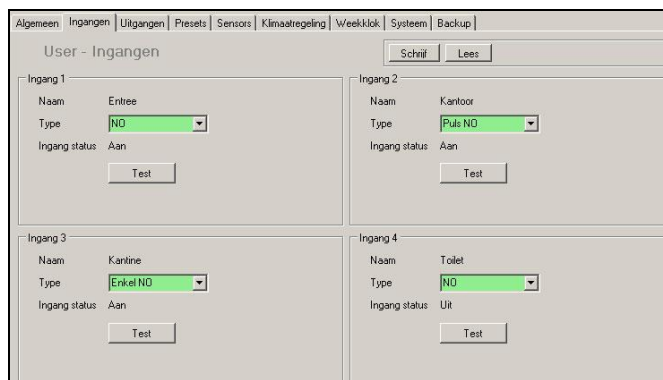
Algemeen | Ingangen | Uitgangen | Presets | Sensors | Klimaatregeling | Weekklok | Systeem | Backup

User - Ingangen

Schrijf | Lees

Ingang 1
Naam Entree
Type NO
Ingang status Aan
Test

Ingang 2
Naam Kantoor
Type Puls NO
Ingang status Aan
Test

Ingang 3
Naam Kantine
Type Enkel NO
Ingang status Aan
Test

Ingang 4
Naam Toilet
Type NO
Ingang status Uit
Test